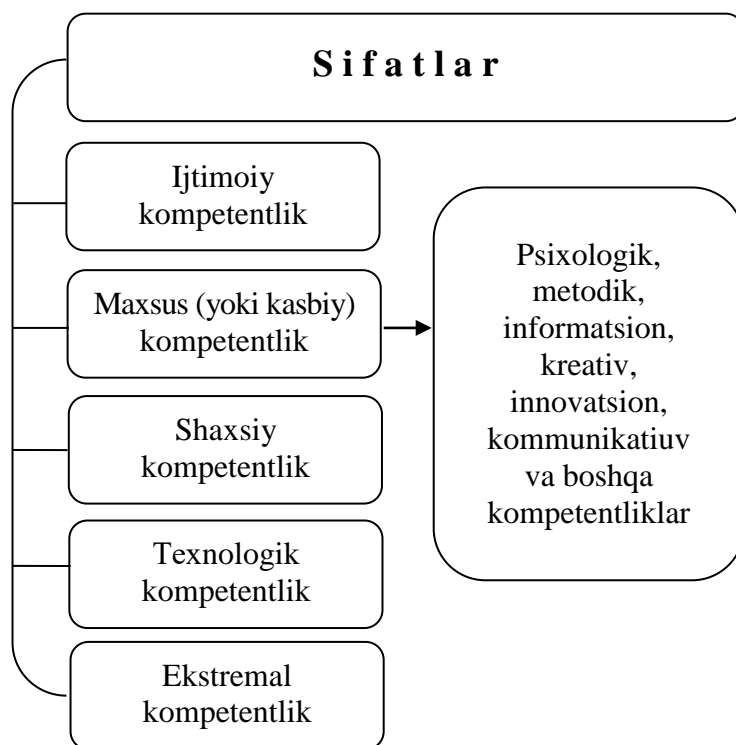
S i f a t l a r

Ijtimoiy kompetentlik

Maxsus (yoki kasbiy) kompetentlik

Shaxsiy kompetentlik

Texnologik kompetentlik

Ekstremal kompetentlik

Psixologik, metodik, informatsion, kreativ, innovatsion, kommunikatiuv va boshqa kompetentliklar